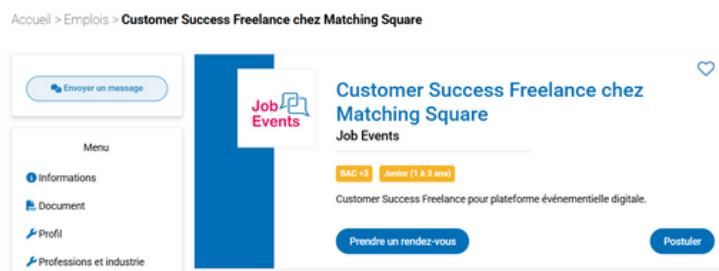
Accueil > Emplois > Customer Success Freelance chez Matching Square

Envoyer un message

Menu

Informations

Document

Profil

Professions et industrie

Job Events

Customer Success Freelance chez Matching Square

Job Events

BAC +3

Junior (1 à 3 ans)

Customer Success Freelance pour plateforme événementielle digitale.

Prendre un rendez-vous

Postuler